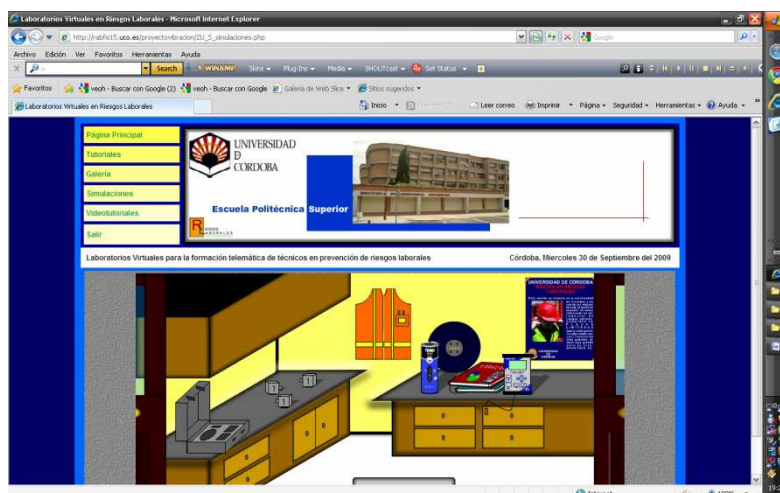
Laboratorios Virtuales en Riesgos Laborales - Microsoft Internet Explorer

http://rabfis15.uco.es/proyectovibracion/ZU_5_simulaciones.php

Google

Archivo Edición Ver Favoritos Herramientas Ayuda

Search WINAMP Skins Plug-Ins Media SHOUTcast Set Status

Favoritos veoh - Buscar con Google (2) veoh - Buscar con Google Galería de Web Slice Sitios sugeridos

Laboratorios Virtuales en Riesgos Laborales

Inicio Leer correo Imprimir Página Seguridad Herramientas Ayuda

Página Principal
Tutoriales
Galería
Simulaciones
Videotutoriales
Salir

UNIVERSIDAD DE CORDOBA

Escuela Politécnica Superior

Laboratorios Virtuales para la formación telemática de técnicos en prevención de riesgos laborales

Córdoba, Miercoles 30 de Septiembre del 2009

UNIVERSIDAD DE CORDOBA

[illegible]